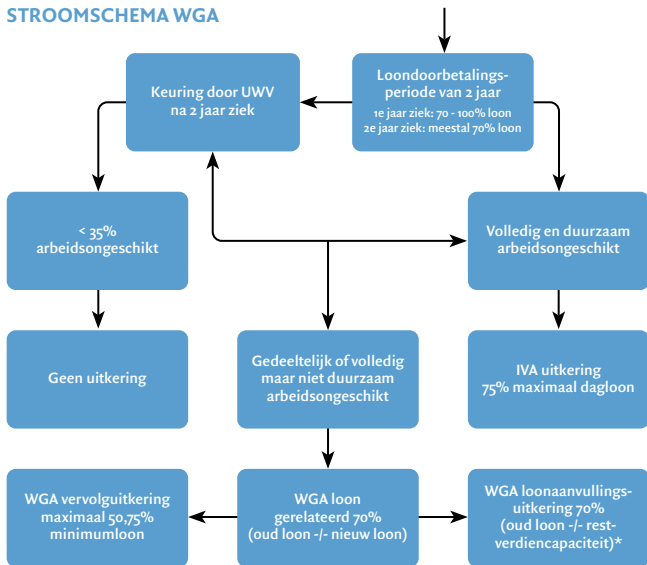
STROOMSCHEMA WGA

Loondoorbetalingsperiode van 2 jaar
1e jaar ziek: 70 - 100% loon
2e jaar ziek: meestal 70% loon

Keuring door UWV na 2 jaar ziek

< 35% arbeidsongeschikt

Volledig en duurzaam arbeidsongeschikt

Geen uitkering

Gedeeltelijk of volledig maar niet duurzaam arbeidsongeschikt

IVA uitkering 75% maximaal dagloon

WGA vervolguitkering maximaal 50,75% minimumloon

WGA loon gerelateerd 70% (oud loon -/- nieuw loon)

WGA loonaanvullingsuitkering 70% (oud loon -/- restverdiencapaciteit)*